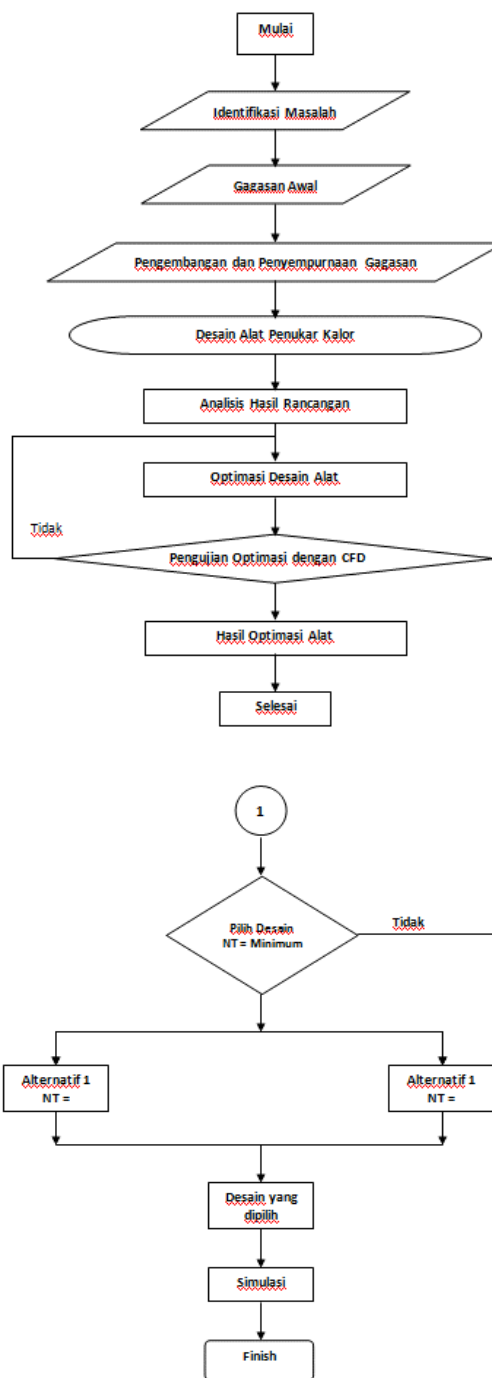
Mulai

Identifikasi Masalah

Gagasan Awal

Pengembangan dan Penyempurnaan Gagasan

Desain Alat Penukar Kalor

Analisis Hasil Rancangan

Optimasi Desain Alat

Tidak

Pengujian Optimasi dengan CFD

Hasil Optimasi Alat

Selesai

1

Pilih Desain NT = Minimum

Tidak

Alternatif 1 NT =

Alternatif 1 NT =

Desain yang dipilih

Simulasi

Finish